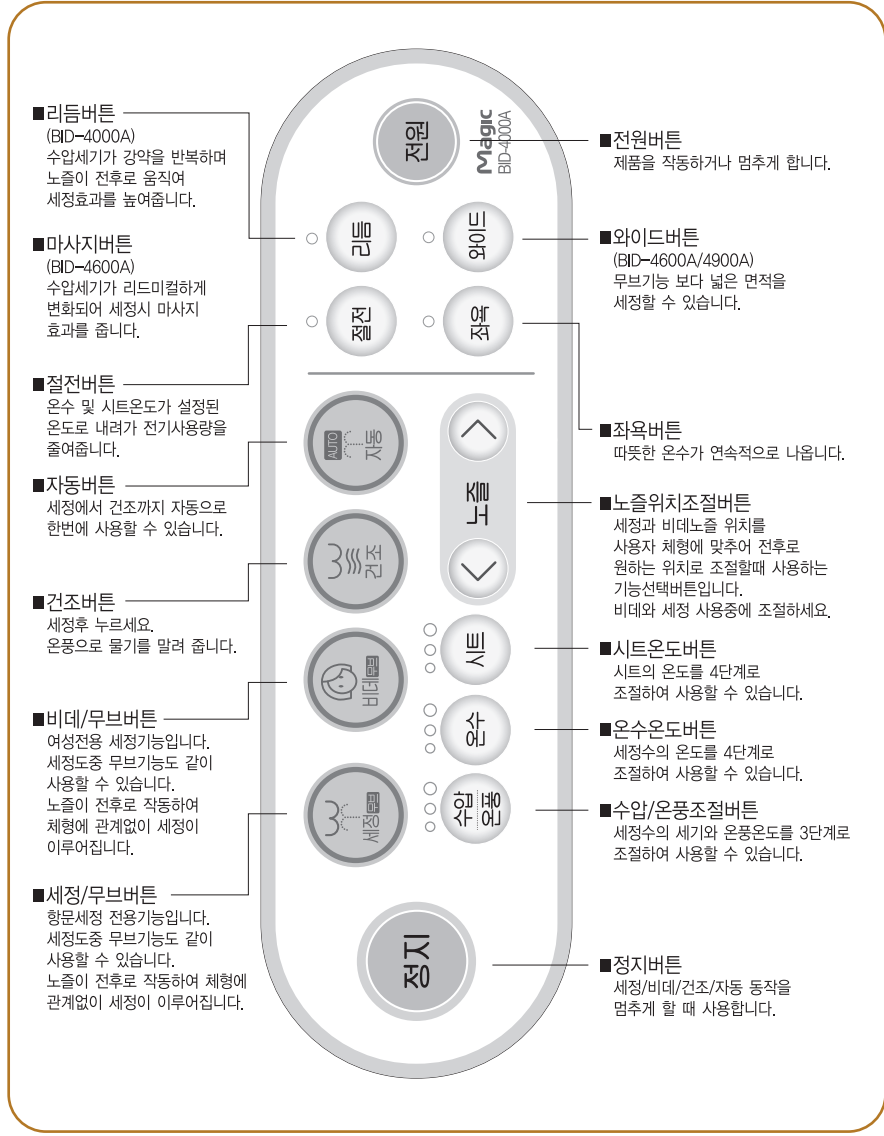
■리듬버튼
(BID-4000A)
수압세기가 강약을 반복하며 노즐이 전후로 움직여 세정효과를 높여줍니다.

■마사지버튼
(BID-4600A)
수압세기가 리드미컬하게 변화되어 세정시 마사지 효과를 줍니다.

■절전버튼
온수 및 시트온도가 설정된 온도로 내려가 전기사용량을 줄여줍니다.

■자동버튼
세정에서 건조까지 자동으로 한번에 사용할 수 있습니다.

■건조버튼
세정후 누르세요.
온풍으로 물기를 말려 줍니다.

■비데/무브버튼
여성전용 세정기능입니다.
세정도중 무브기능도 같이 사용할 수 있습니다.
노즐이 전후로 작동하여 체형에 관계없이 세정이 이루어집니다.

■세정/무브버튼
항문세정 전용기능입니다.
세정도중 무브기능도 같이 사용할 수 있습니다.
노즐이 전후로 작동하여 체형에 관계없이 세정이 이루어집니다.

전원
Magic
BID-4000A
리듬
와이드
절전
좌욕
AUTO
자동
건조
노즐
비데 무브
시트
온수
세정 무브
수압
온풍
정지

■전원버튼
제품을 작동하거나 멈추게 합니다.

■와이드버튼
(BID-4600A/4900A)
무브기능 보다 넓은 면적을 세정할 수 있습니다.

■좌욕버튼
따뜻한 온수가 연속적으로 나옵니다.

■노즐위치조절버튼
세정과 비데노즐 위치를 사용자 체형에 맞추어 전후로 원하는 위치로 조절할때 사용하는 기능선택버튼입니다.
비데와 세정 사용중에 조절하세요.

■시트온도버튼
시트의 온도를 4단계로 조절하여 사용할 수 있습니다.

■온수온도버튼
세정수의 온도를 4단계로 조절하여 사용할 수 있습니다.

■수압/온풍조절버튼
세정수의 세기와 온풍온도를 3단계로 조절하여 사용할 수 있습니다.

■정지버튼
세정/비데/건조/자동 동작을 멈추게 할 때 사용합니다.